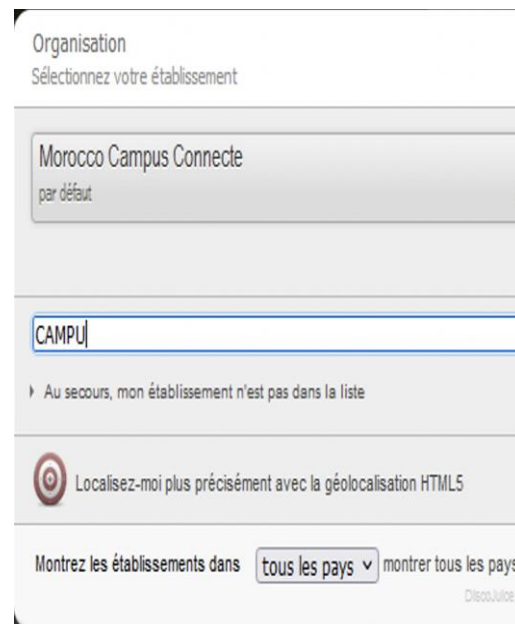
Organisation
Sélectionnez votre établissement

Morocco Campus Connecte
par défaut

CAMPU

Au secours, mon établissement n'est pas dans la liste

Localisez-moi plus précisément avec la géolocalisation HTML5

Montrez les établissements dans tous les pays montrer tous les pays

DiscoJuice